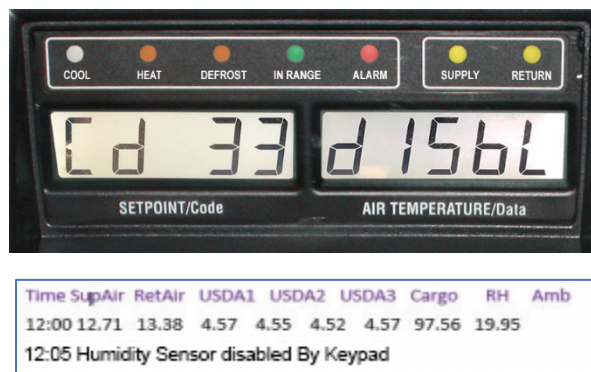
COOL HEAT DEFROST IN RANGE ALARM

SUPPLY RETURN

Cd 33

d15bL

SETPOINT/Code

AIR TEMPERATURE/Data

| Time | SupAir | RetAir | USDA1 | USDA2 | USDA3 | Cargo | RH | Amb |
|---|---|---|---|---|---|---|---|---|
| 12:00 | 12.71 | 13.38 | 4.57 | 4.55 | 4.52 | 4.57 | 97.56 | 19.95 |

12:05 Humidity Sensor disabled By Keypad